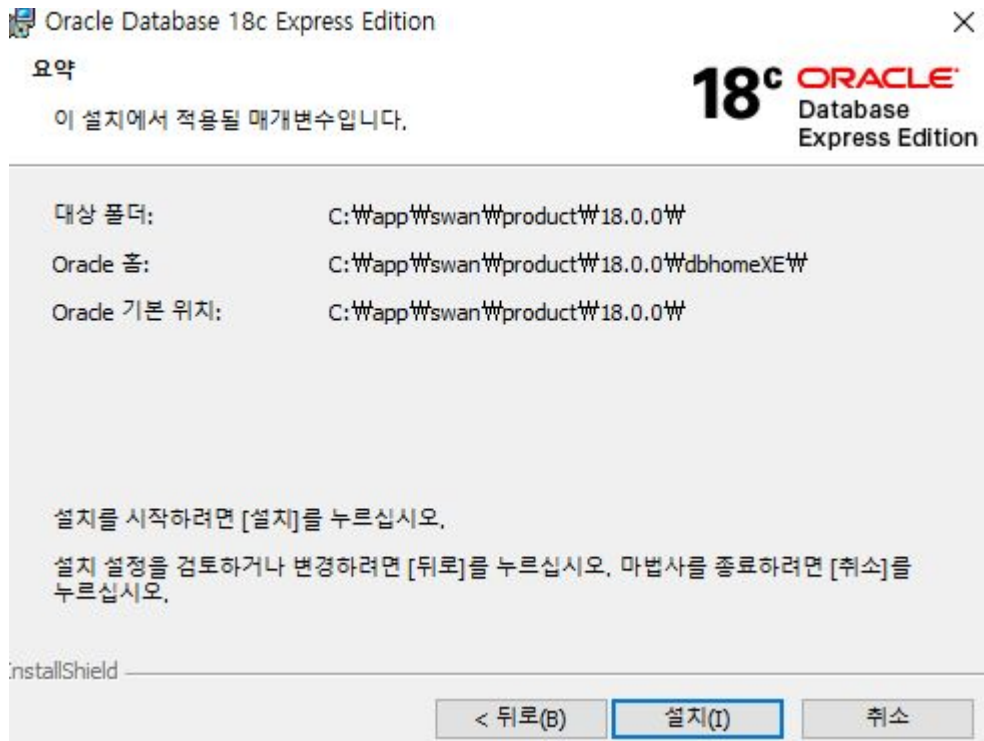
Oracle Database 18c Express Edition

요약

이 설치에서 적용될 매개변수입니다.

18c ORACLE Database Express Edition

대상 폴더: C:₩app₩swan₩product₩18.0.0₩

Oracle 홈: C:₩app₩swan₩product₩18.0.0₩dbhomeXE₩

Oracle 기본 위치: C:₩app₩swan₩product₩18.0.0₩

설치를 시작하려면 [설치]를 누르십시오.

설치 설정을 검토하거나 변경하려면 [뒤로]를 누르십시오. 마법사를 종료하려면 [취소]를 누르십시오.

InstallShield

< 뒤로(B) 설치(I) 취소